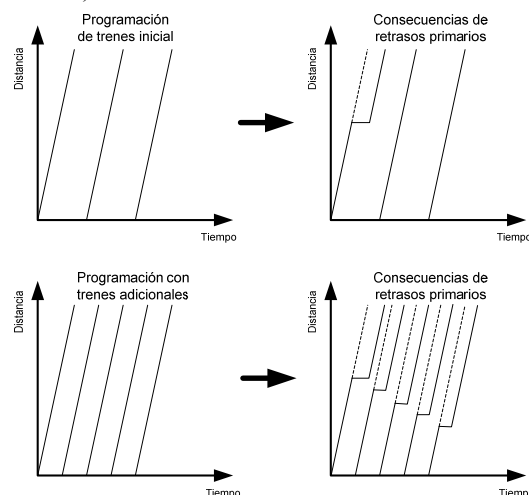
Programación de trenes inicial

Distancia

Tiempo

Consecuencias de retrasos primarios

Distancia

Tiempo

Programación con trenes adicionales

Distancia

Tiempo

Consecuencias de retrasos primarios

Distancia

Tiempo